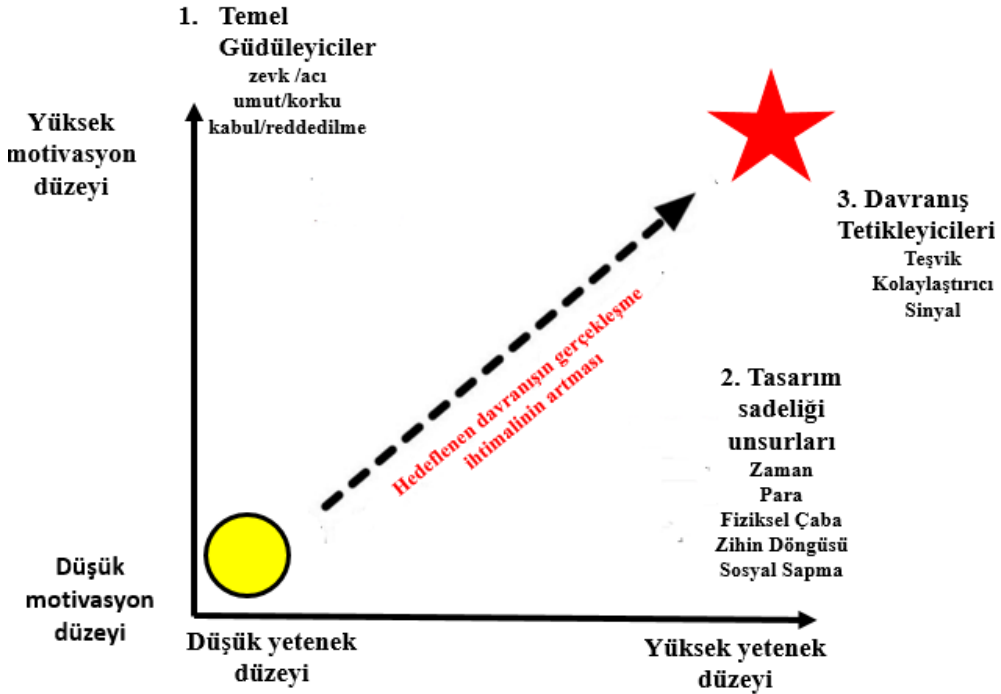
1. Temel Güdüleyiciler
zevk /acı
umut/korku
kabul/reddedilme

Yüksek motivasyon düzeyi

3. Davranış Tetikleyicileri
Teşvik
Kolaylaştırıcı
Sinyal

Hedeflenen davranışın gerçekleşme ihtimalinin artması

2. Tasarım sadeliği unsurları
Zaman
Para
Fiziksel Çaba
Zihin Döngüsü
Sosyal Sapma

Düşük motivasyon düzeyi

Düşük yetenek düzeyi

Yüksek yetenek düzeyi